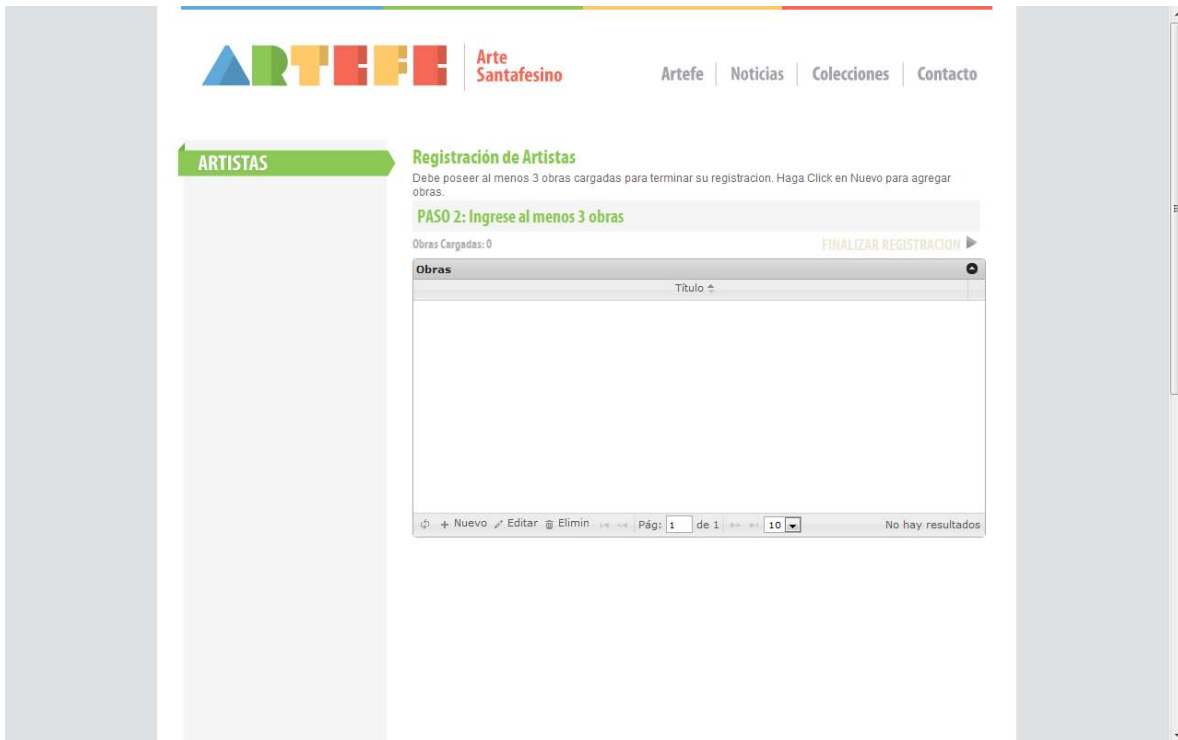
ARTEFE Arte Santafesino

Artefe | Noticias | Colecciones | Contacto

ARTISTAS

Registración de Artistas

Debe poseer al menos 3 obras cargadas para terminar su registracion. Haga Click en Nuevo para agregar obras.

PASO 2: Ingrese al menos 3 obras

Obras Cargadas: 0

FINALIZAR REGISTRACION

Obras

Título

+ Nuevo Editar Elimin Pág: 1 de 1 10 No hay resultados